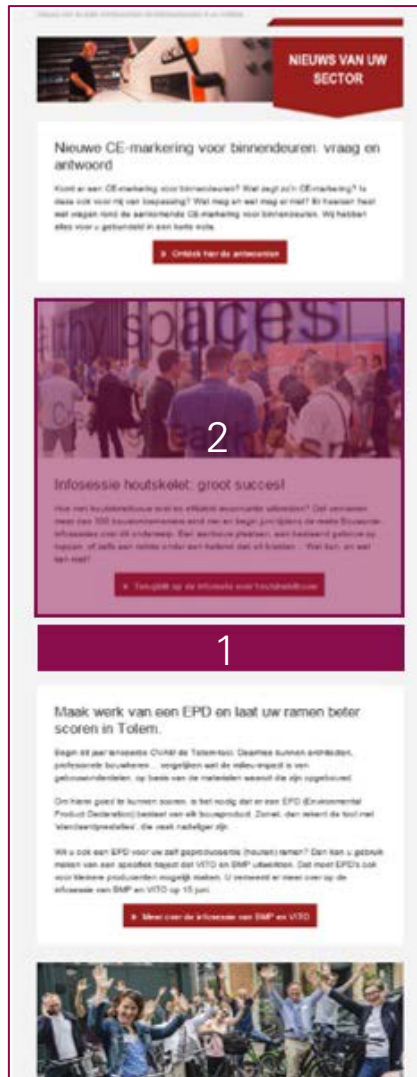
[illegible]

NIEUWS VAN UW SECTOR

Nieuwe CE-markering voor binnendeuren: vraag en antwoord

Komt er een CE-markering voor binnendeuren? Wat zegt zo'n CE-markering? Is deze ook voor mij van toepassing? Wat mag en wat mag er niet? Er heersen heel wat vragen rond de aankomende CE-markering voor binnendeuren. Wij hebben alles voor u gebundeld in een korte nota.

Ontdek hier de antwoorden

2

Infosessie houtskelet: groot succes!

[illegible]

Terugblik op de infosessie over houtskeletbouw

1

Maak werk van een EPD en laat uw ramen beter scoren in Tolem.

Begin dit jaar lanceerde OVAM de Totem-tool. Daarmee kunnen architecten, professionele bouwheren ... vergelijken wat de milieu-impact is van gebouwonderdelen, op basis van de materialen waaruit die zijn opgebouwd.

Om hierin goed te kunnen scoren, is het nodig dat er een EPD (Environmental Product Declaration) bestaat van elk bouwproduct. Zoniet, dan rekent de tool met 'standaardprestaties', die vaak nadeliger zijn.

Wil u ook een EPD voor uw zelf geproduceerde (houten) ramen? Dan kan u gebruik maken van een speciaal traject dat VITO en BMP uitwerkten. Dat moet EPD's ook voor kleinere producenten mogelijk maken. U verneemt er meer over op de infosessie van BMP en VITO op 15 juni.

Meer over de infosessie van BMP en VITO